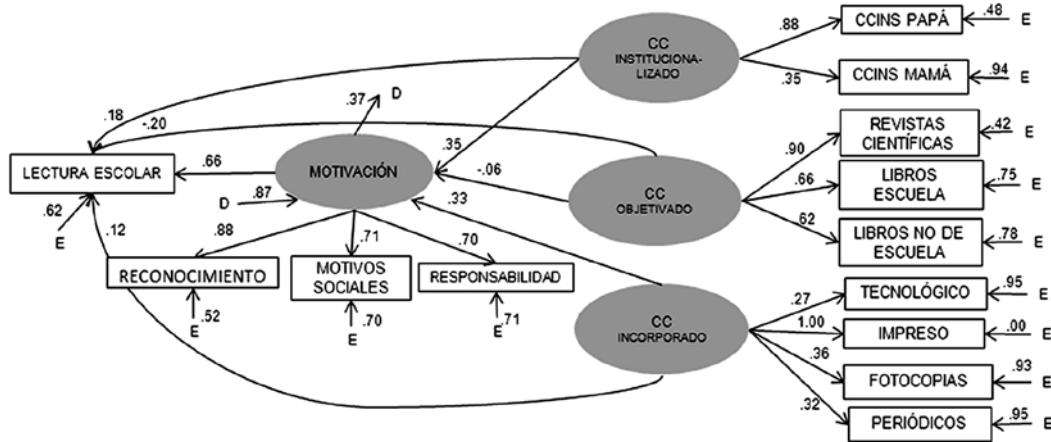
CC INSTITUCIONALIZADO

.88

CCINS PAPÁ .48 E

.35

CCINS MAMÁ .94 E

.18

-.20

.37

D

.35

REVISTAS CIENTÍFICAS .42 E

.90

LECTURA ESCOLAR

.66

MOTIVACIÓN

-.06

CC OBJETIVADO

.66

LIBROS ESCUELA .75 E

D .87

.33

.62

LIBROS NO DE ESCUELA .78 E

.62

E

.12

.88

.71

.70

RECONOCIMIENTO

MOTIVOS SOCIALES

RESPONSABILIDAD

.27

TECNOLÓGICO .95 E

CC INCORPORADO

1.00

IMPRESO .00 E

E .52

E .70

E .71

.36

FOTOCOPIAS .93 E

.32

PERIÓDICOS .95 E